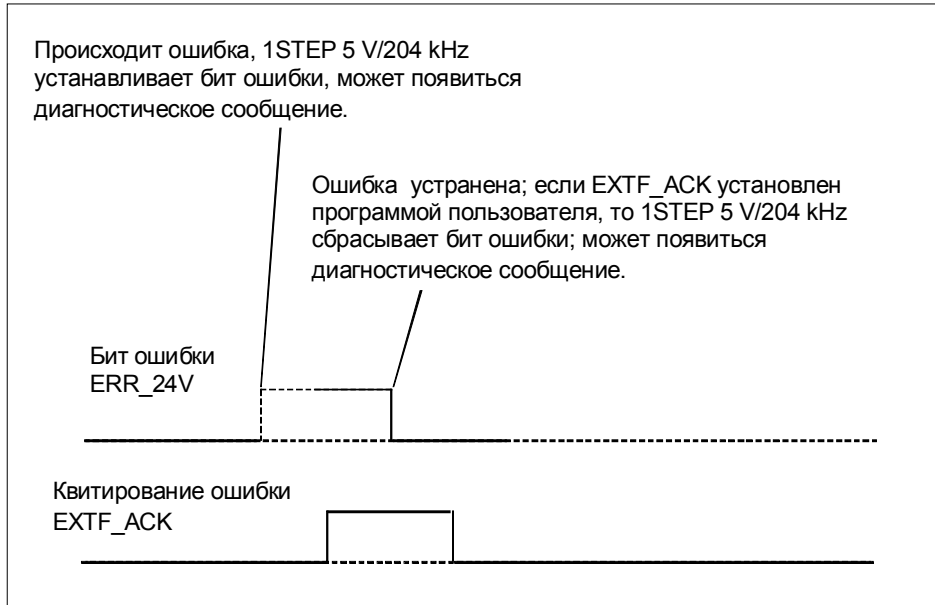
Происходит ошибка, 1STEP 5 V/204 kHz устанавливает бит ошибки, может появиться диагностическое сообщение.

Ошибка  устранена; если EXTF_ACK установлен программой пользователя, то 1STEP 5 V/204 kHz сбрасывает бит ошибки; может появиться диагностическое сообщение.

Бит ошибки
ERR_24V

Квитирование ошибки
EXTF_ACK